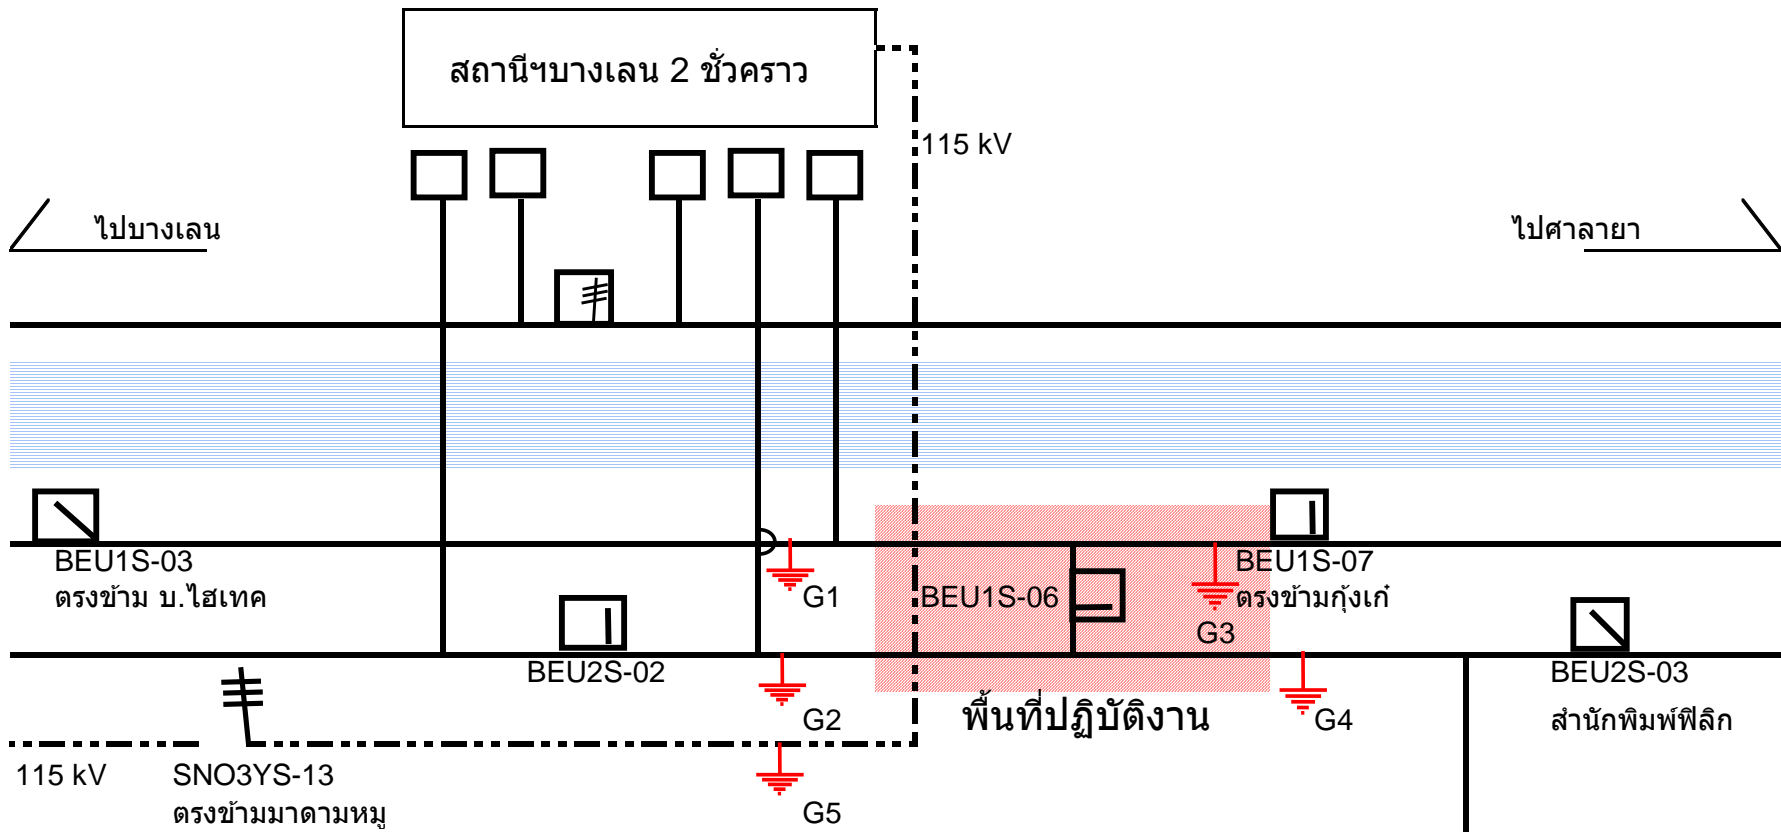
สถานีฯบางเลน 2 ชั่วคราว

115 kV

ไปบางเลน

ไปศาลายา

BEU1S-03
ตรงข้าม บ.ไฮเทค

G1

BEU1S-06

BEU1S-07
ตรงข้ามกุ้งเก๋

G3

BEU2S-02

G2

พื้นที่ปฏิบัติงาน

G4

BEU2S-03
สำนักพิมพ์ฟิลิก

115 kV

SNO3YS-13
ตรงข้ามมาดามหมู

G5